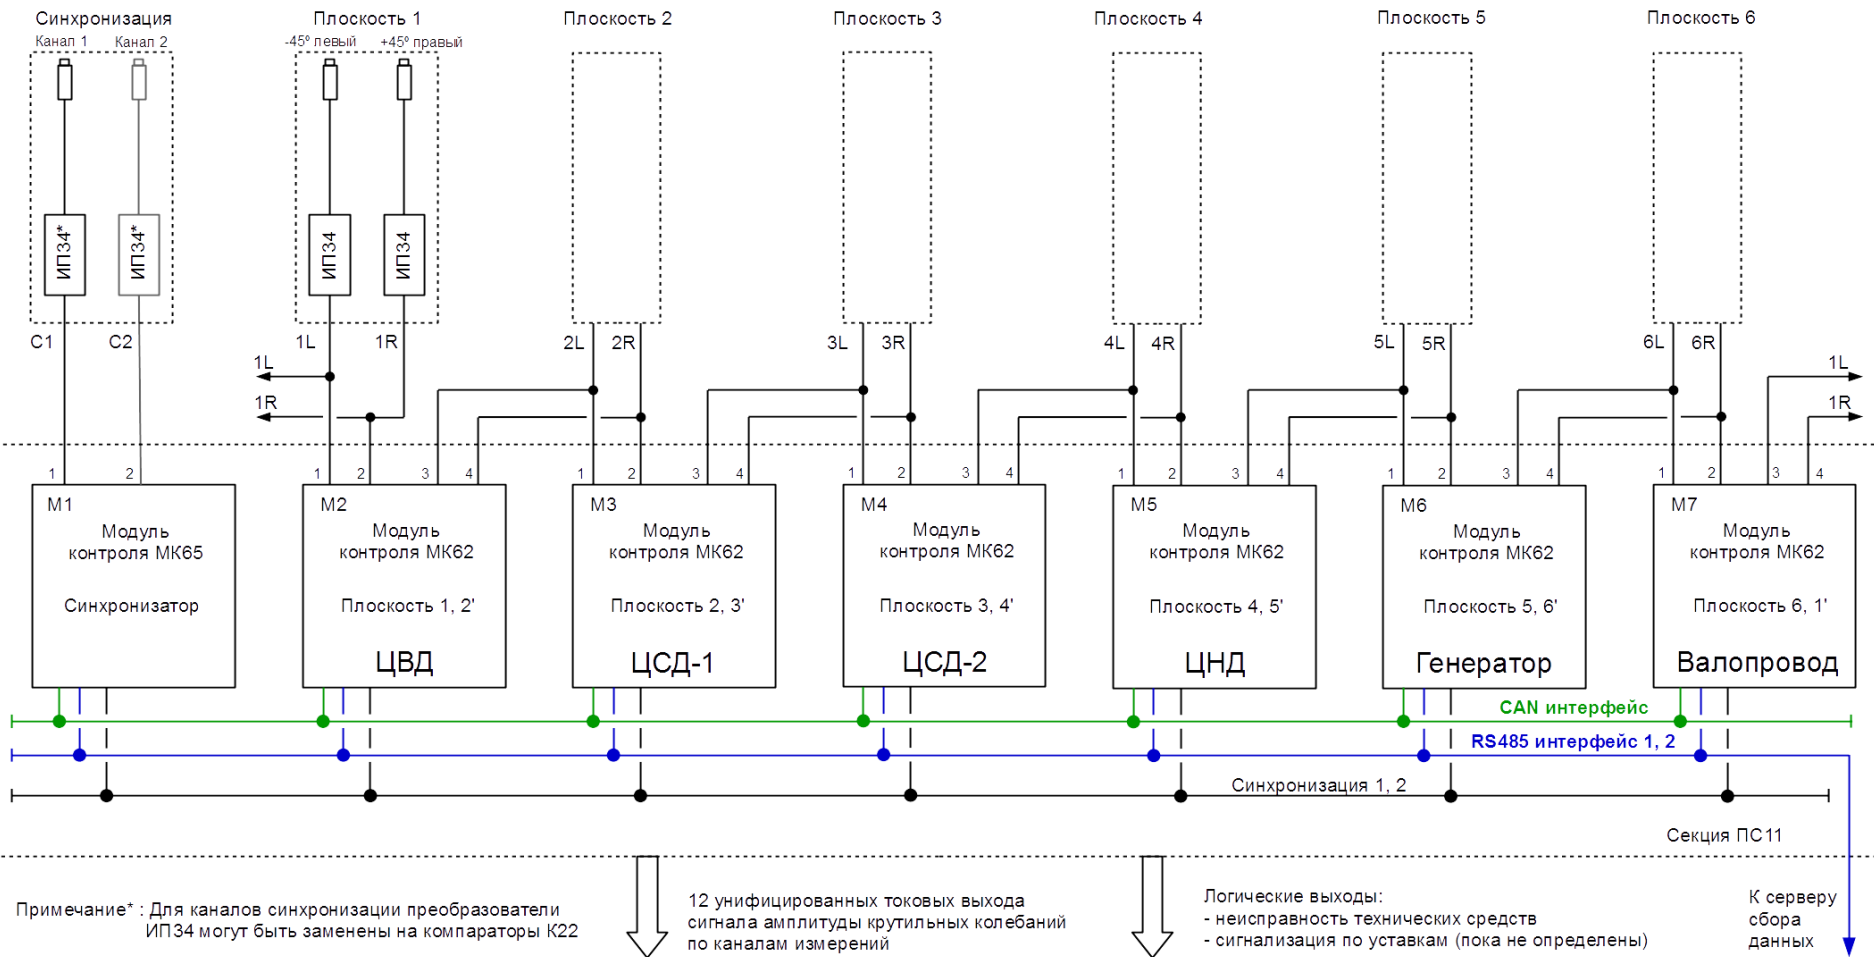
Синхронизация
Канал 1 Канал 2
ИП34* ИП34*
C1 C2

Плоскость 1
-45° левый +45° правый
ИП34 ИП34
1L 1R
1L
1R

Плоскость 2
2L 2R

Плоскость 3
3L 3R

Плоскость 4
4L 4R

Плоскость 5
5L 5R

Плоскость 6
6L 6R
1L
1R

1 2
M1
Модуль контроля МК65
Синхронизатор

1 2 3 4
M2
Модуль контроля МК62
Плоскость 1, 2'
ЦВД

1 2 3 4
M3
Модуль контроля МК62
Плоскость 2, 3'
ЦСД-1

1 2 3 4
M4
Модуль контроля МК62
Плоскость 3, 4'
ЦСД-2

1 2 3 4
M5
Модуль контроля МК62
Плоскость 4, 5'
ЦНД

1 2 3 4
M6
Модуль контроля МК62
Плоскость 5, 6'
Генератор

1 2 3 4
M7
Модуль контроля МК62
Плоскость 6, 1'
Валопровод

CAN интерфейс
RS485 интерфейс 1, 2
Синхронизация 1, 2
Секция ПС11

Примечание* : Для каналов синхронизации преобразователи ИП34 могут быть заменены на компараторы К22

12 унифицированных токовых выхода сигнала амплитуды крутильных колебаний по каналам измерений

Логические выходы:
- неисправность технических средств
- сигнализация по уставкам (пока не определены)

К серверу сбора данных